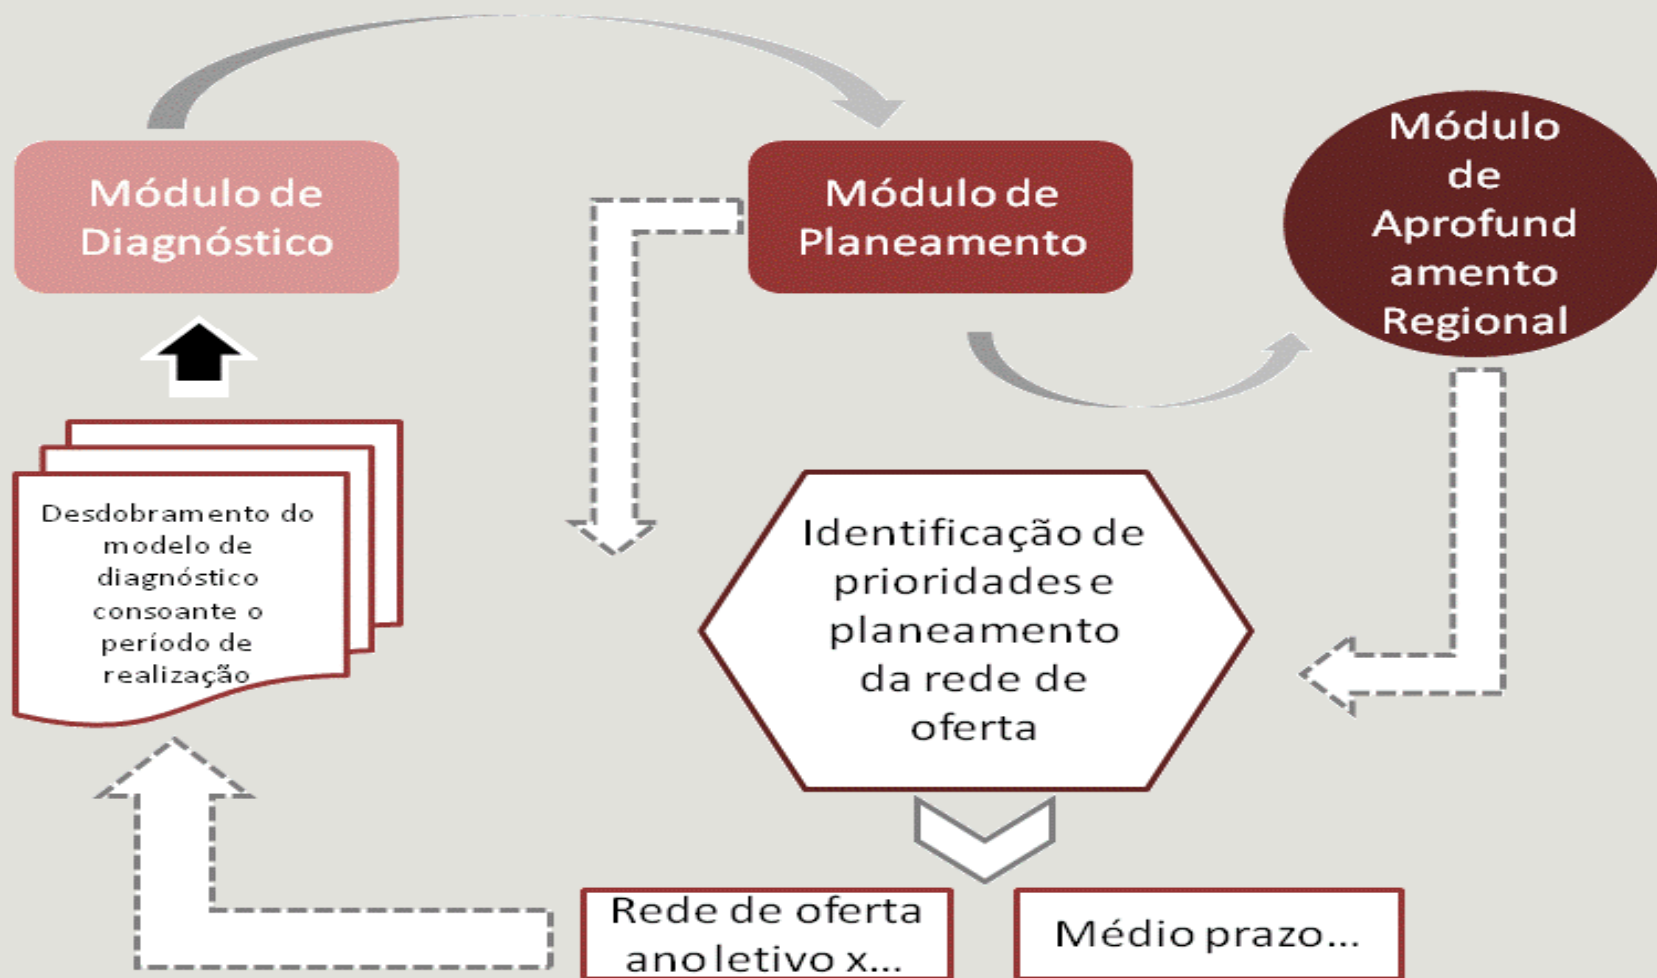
Módulo de Diagnóstico

Módulo de Planeamento

Módulo de Aprofundamento Regional

Desdobramento do modelo de diagnóstico consoante o período de realização

Identificação de prioridades e planeamento da rede de oferta

Rede de oferta ano letivo x...

Médio prazo...